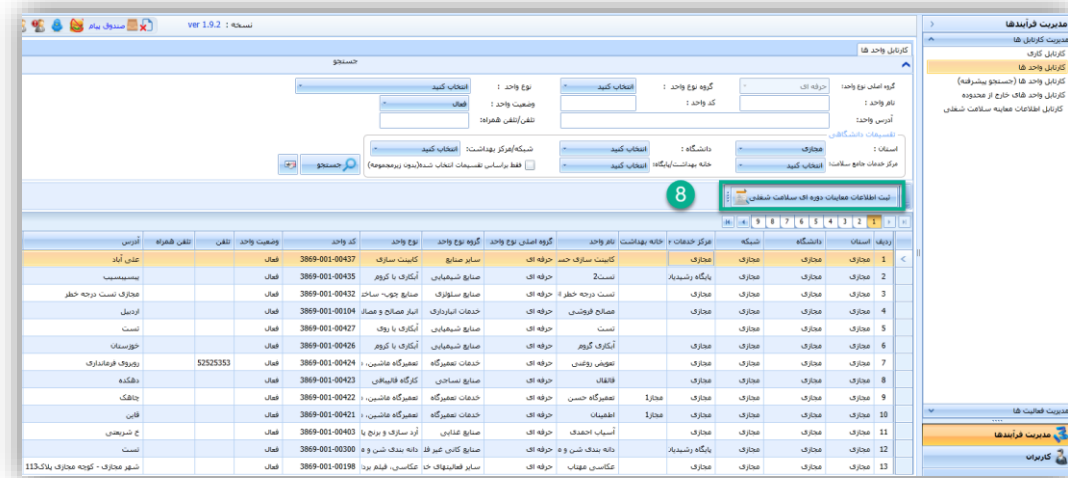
مدیریت فرآیندها
مدیریت کارتابل ها
کارتابل کاری
کارتابل واحد ها
کارتابل واحد ها (جستجو پیشرفته)
کارتابل واحد های خارج از محدوده
کارتابل اطلاعات معاینه سلامت شغلی
مدیریت فعالیت ها
مدیریت فرآیندها
کاربران

نسخه : ver 1.9.2
صندوق پیام

کارتابل واحد ها
جستجو

گروه اصلی نوع واحد: حرفه ای
گروه نوع واحد: انتخاب کنید
نوع واحد: انتخاب کنید
نام واحد:
کد واحد:
وضعیت واحد: فعال
آدرس واحد:
تلفن/تلفن همراه:
تقسیمات دانشگاهی
استان: مجازی
دانشگاه: انتخاب کنید
شبکه/مرکز بهداشت: انتخاب کنید
مرکز خدمات جامع سلامت: انتخاب کنید
خانه بهداشت/پایگاه: انتخاب کنید
فقط براساس تقسیمات انتخاب شده(بدون زیرمجموعه)
جستجو

ثبت اطلاعات معاینات دوره ای سلامت شغلی
8

1 2 3 4 5 6 7 8 9

| ردیف | استان | دانشگاه | شبکه | مرکز خدمات | خانه بهداشت | نام واحد | گروه اصلی نوع واحد | گروه نوع واحد | نوع واحد | کد واحد | وضعیت واحد | تلفن | تلفن همراه | آدرس |
|---|---|---|---|---|---|---|---|---|---|---|---|---|---|---|
| 1 | مجازی | مجازی | مجازی | مجازی | | کابینت سازی حسـ | حرفه ای | سایر صنایع | کابینت سازی | 3869-001-00437 | فعال | | | علی آباد |
| 2 | مجازی | مجازی | مجازی | | پایگاه رشیدیاد | تست2 | حرفه ای | صنایع شیمیایی | آبکاری با کروم | 3869-001-00435 | فعال | | | یسیبیسیب |
| 3 | مجازی | مجازی | مجازی | | | تست درجه خطر ! | حرفه ای | صنایع سلولزی | صنایع چوب- ساخت | 3869-001-00432 | فعال | | | مجازی تست درجه خطر |
| 4 | مجازی | مجازی | مجازی | | | مصالح فروشی | حرفه ای | خدمات انبارداری | انبار مصالح و مصالـ | 3869-001-00104 | فعال | | | اردبیل |
| 5 | مجازی | مجازی | مجازی | | | تست | حرفه ای | صنایع شیمیایی | آبکاری با روی | 3869-001-00427 | فعال | | | تست |
| 6 | مجازی | مجازی | مجازی | | | آبکاری گروم | حرفه ای | صنایع شیمیایی | آبکاری با کروم | 3869-001-00426 | فعال | | | خوزستان |
| 7 | مجازی | مجازی | مجازی | | | تعویض روغنی | حرفه ای | خدمات تعمیرگاه | تعمیرگاه ماشین، | 3869-001-00424 | فعال | 52525353 | | روبروی فرمانداری |
| 8 | مجازی | مجازی | مجازی | | | قالیباف | حرفه ای | صنایع نساجی | کارگاه قالیبافی | 3869-001-00423 | فعال | | | دهکده |
| 9 | مجازی | مجازی | مجازی | | مجاز1 | تعمیرگاه حسین | حرفه ای | خدمات تعمیرگاه | تعمیرگاه ماشین، | 3869-001-00422 | فعال | | | چاهک |
| 10 | مجازی | مجازی | مجازی | | مجاز1 | اطمینان | حرفه ای | خدمات تعمیرگاه | تعمیرگاه ماشین، | 3869-001-00421 | فعال | | | قاین |
| 11 | مجازی | مجازی | مجازی | | | آسیاب احمدی | حرفه ای | صنایع غذایی | آرد سازی و برنج پا | 3869-001-00403 | فعال | | | خ شریعتی |
| 12 | مجازی | مجازی | مجازی | | پایگاه رشیدیاد | دانه بندی شن و ه | حرفه ای | صنایع کانی غیر فلـ | دانه بندی شن و ه | 3869-001-00300 | فعال | | | تست |
| 13 | مجازی | مجازی | مجازی | | | عکاسی مهتاب | حرفه ای | سایر فعالیتهای خد | عکاسی، فیلم برد | 3869-001-00198 | فعال | | | شهر مجازی - کوچه مجازی پلاک113 |